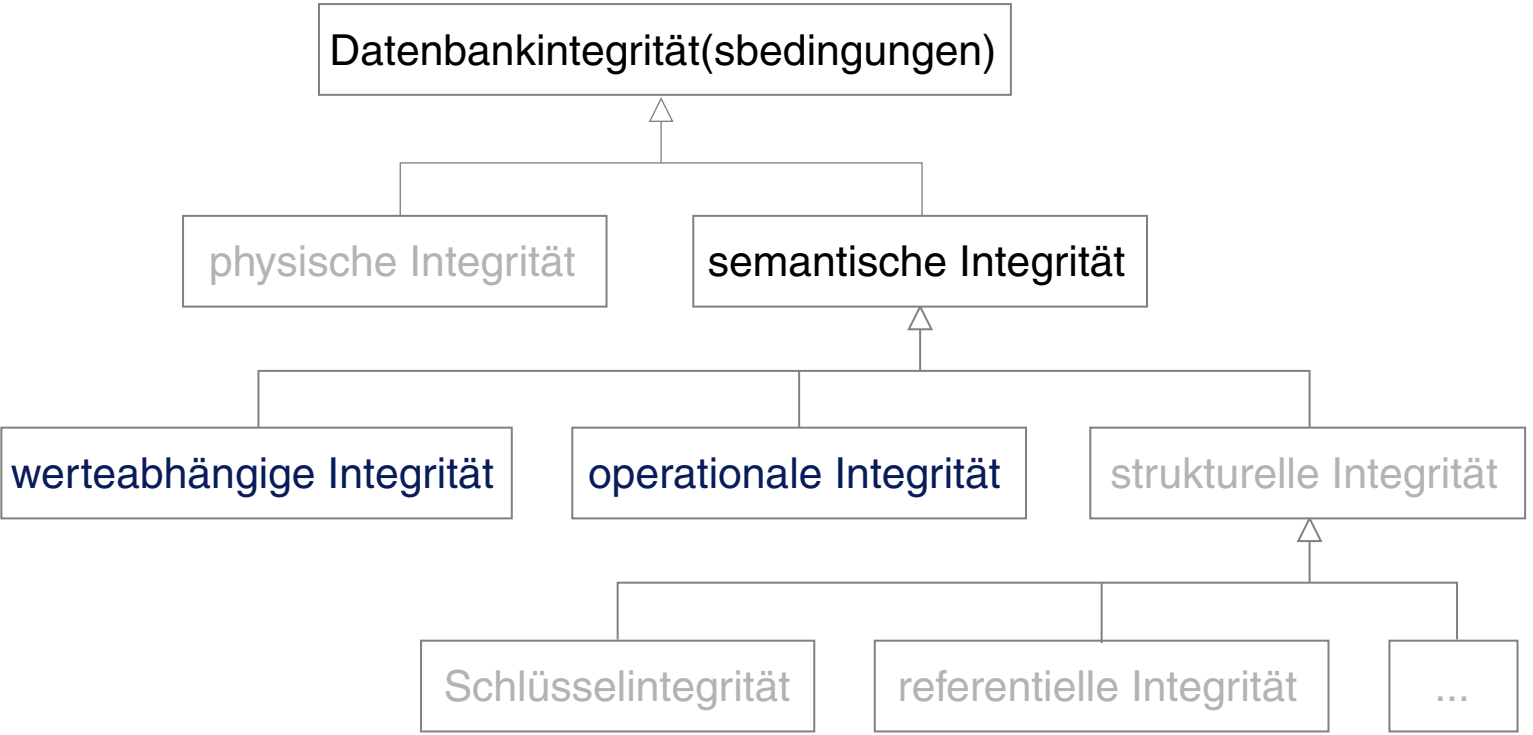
Datenbankintegrität(sbedingungen)

physische Integrität

semantische Integrität

werteabhängige Integrität

operationale Integrität

strukturelle Integrität

Schlüsselintegrität

referentielle Integrität

...